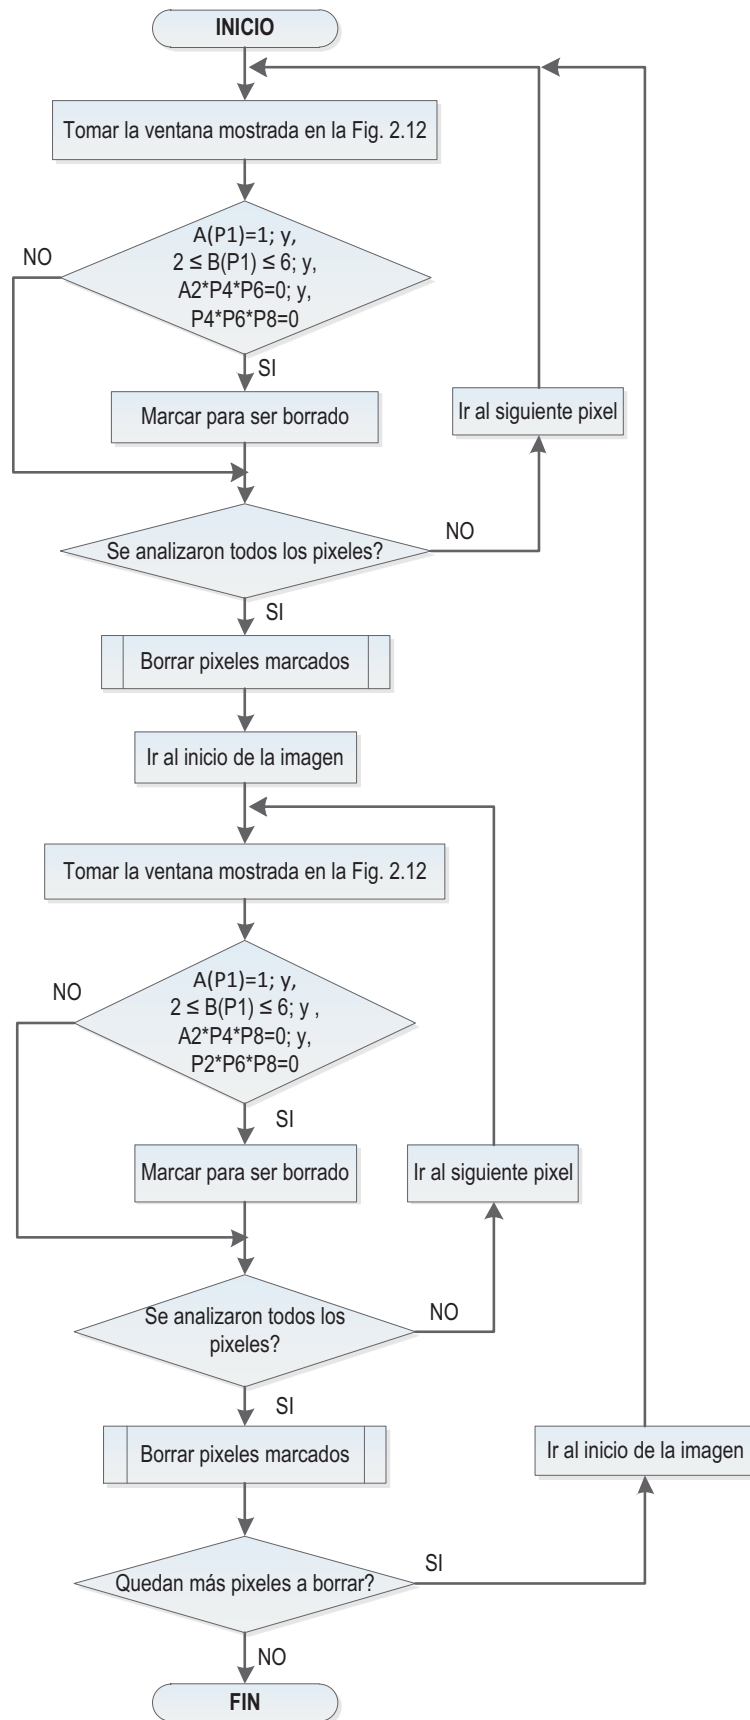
INICIO

Tomar la ventana mostrada en la Fig. 2.12

NO

A(P1)=1; y,
$2 \leq B(P1) \leq 6$; y,
A2*P4*P6=0; y,
P4*P6*P8=0

SI

Marcar para ser borrado

Ir al siguiente pixel

Se analizaron todos los pixeles?

NO

SI

Borrar pixeles marcados

Ir al inicio de la imagen

Tomar la ventana mostrada en la Fig. 2.12

NO

A(P1)=1; y,
$2 \leq B(P1) \leq 6$; y ,
A2*P4*P8=0; y,
P2*P6*P8=0

SI

Marcar para ser borrado

Ir al siguiente pixel

Se analizaron todos los pixeles?

NO

SI

Borrar pixeles marcados

Ir al inicio de la imagen

Quedan más pixeles a borrar?

SI

NO

FIN